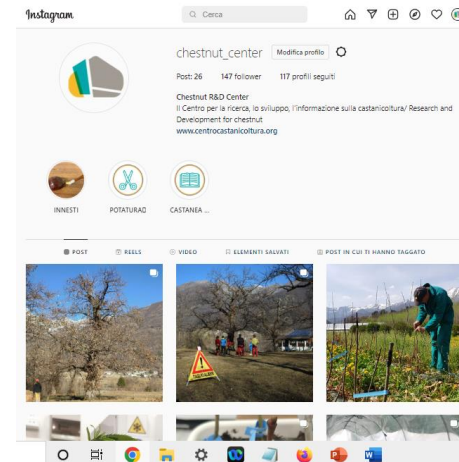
Instagram

Cerca

chestnut_center Modifica profilo

Post: 26 147 follower 117 profili seguiti

Chestnut R&D Center
Il Centro per la ricerca, lo sviluppo, l'informazione sulla castanicoltura/ Research and Development for chestnut
www.centrocastanicoltura.org

INNESTI POTATURA0 CASTANEA ...

POST REELS VIDEO ELEMENTI SALVATI POST IN CUI TI HANNO TAGGATO